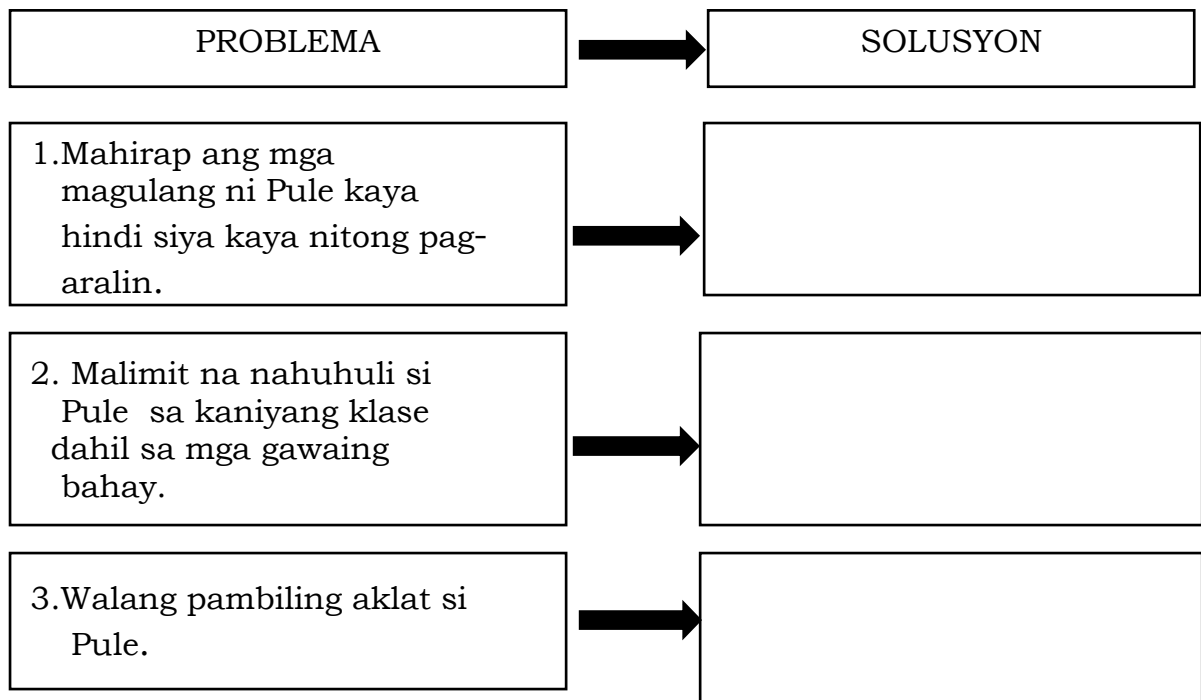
PROBLEMA

SOLUSYON

1.Mahirap ang mga magulang ni Pule kaya hindi siya kaya nitong pagaralin.

2. Malimit na nahuhuli si Pule sa kaniyang klase dahil sa mga gawaing bahay.

3.Walang pambiling aklat si Pule.